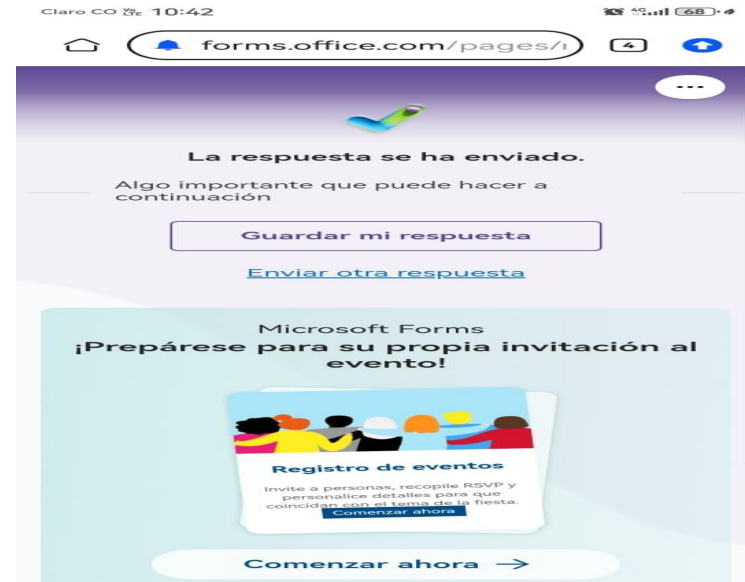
Claro CO 10:42

68

forms.office.com/pages/

4

...

La respuesta se ha enviado.

Algo importante que puede hacer a continuación

Guardar mi respuesta

Enviar otra respuesta

Microsoft Forms
¡Prepárese para su propia invitación al evento!

Registro de eventos

Invite a personas, recopile RSVP y personalice detalles para que coincidan con el tema de la fiesta.

Comenzar ahora

Comenzar ahora →